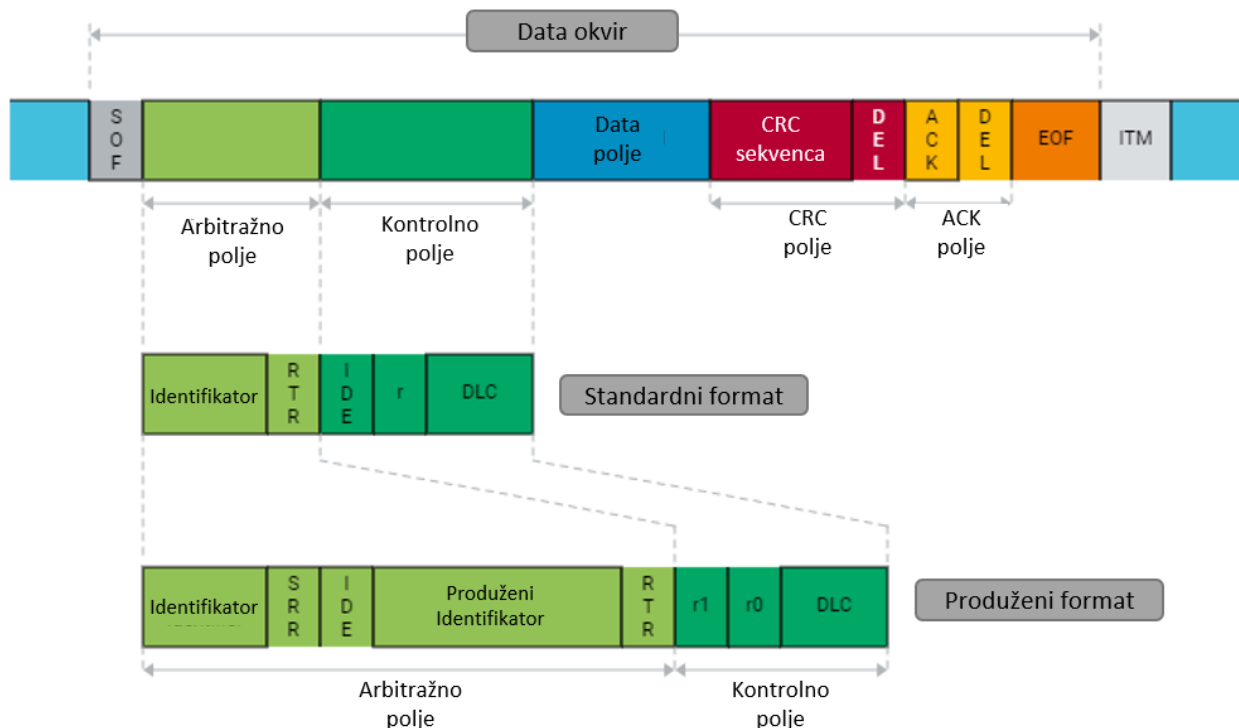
Data okvir

SOF

Data polje

CRC sekvenca

DEL

ACK

DEL

EOF

ITM

Arbitražno polje

Kontrolno polje

CRC polje

ACK polje

Identifikator

RTR

IDE

r

DLC

Standardni format

Identifikator

SRR

IDE

Produženi Identifikator

RTR

r1

r0

DLC

Produženi format

Arbitražno polje

Kontrolno polje